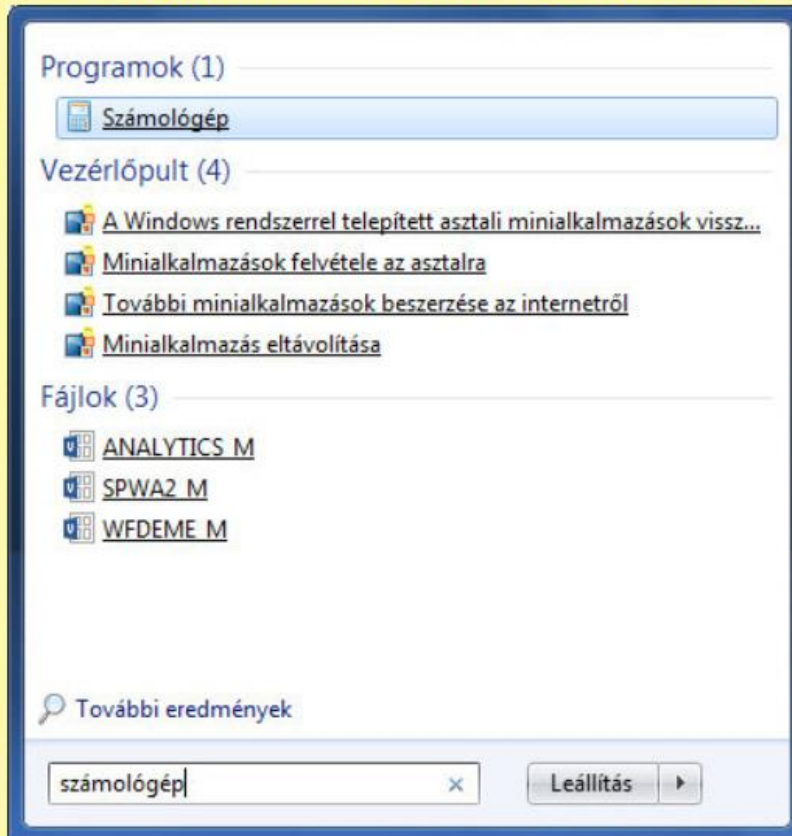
Programok (1)

Számológép

Vezérlőpult (4)

A Windows rendszerrel telepített asztali minialkalmazások vissz...

Minialkalmazások felvétele az asztalra

További minialkalmazások beszerzése az internetről

Minialkalmazás eltávolítása

Fájlok (3)

ANALYTICS_M

SPWA2_M

WFDEME_M

További eredmények

számológép ×

Leállítás